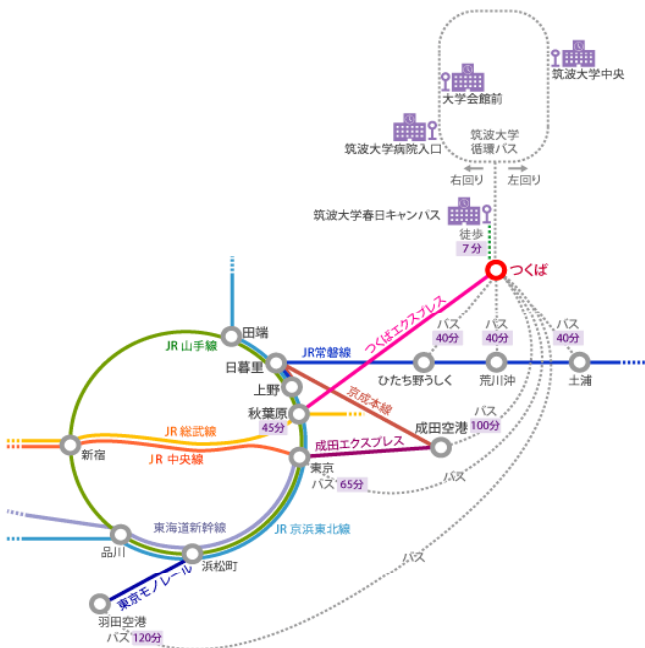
筑波大学中央
大学会館前
筑波大学病院入口
筑波大学
循環バス
右回り
左回り
筑波大学春日キャンパス
徒歩
7分
つくば
つくばエクスプレス
バス
40分
バス
40分
バス
40分
田端
JR 山手線
日暮里
JR常磐線
上野
京成本線
ひたち野うしく
荒川沖
土浦
秋葉原
45分
成田空港
バス
100分
JR 総武線
成田エクスプレス
新宿
JR 中央線
東京
バス
65分
バス
東海道新幹線
JR 京浜東北線
品川
浜松町
バス
東京モノレール
羽田空港
バス
120分